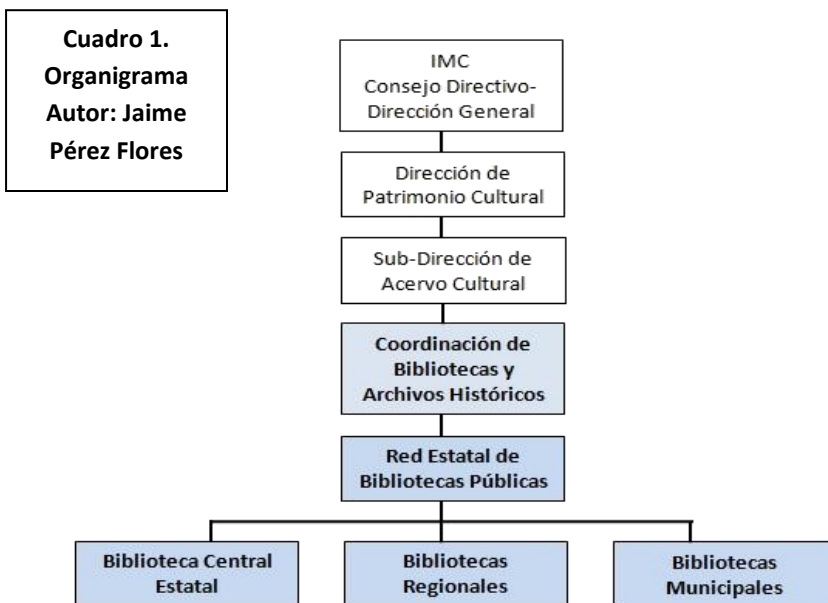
Cuadro 1. Organigrama Autor: Jaime Pérez Flores

IMC
Consejo Directivo-Dirección General

Dirección de Patrimonio Cultural

Sub-Dirección de Acervo Cultural

Coordinación de Bibliotecas y Archivos Históricos

Red Estatal de Bibliotecas Públicas

Biblioteca Central Estatal

Bibliotecas Regionales

Bibliotecas Municipales